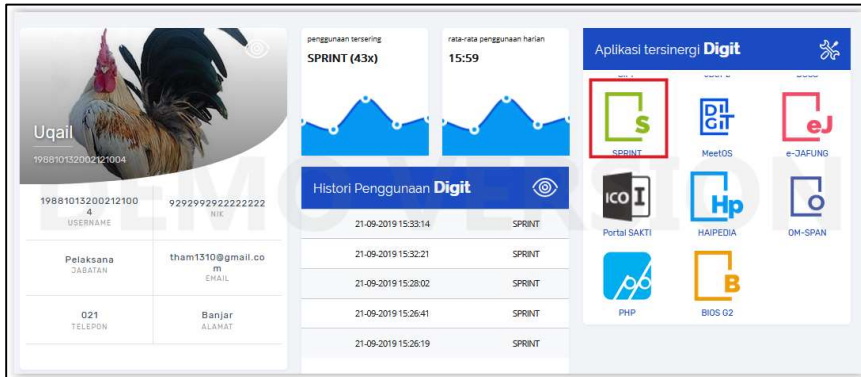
Uqail
198810132002121004

| 198810132002121004 | 9292992922222222 |
|---|---|
| USERNAME | NIK |
| Pelaksana | tham1310@gmail.com |
| JABATAN | EMAIL |
| 021 | Banjar |
| TELEPON | ALAMAT |

penggunaan tersering
SPRINT (43x)

rata-rata penggunaan harian
15:59

Histori Penggunaan Digit

| 21-09-2019 15:33:14 | SPRINT |
|---|---|
| 21-09-2019 15:32:21 | SPRINT |
| 21-09-2019 15:28:02 | SPRINT |
| 21-09-2019 15:26:41 | SPRINT |
| 21-09-2019 15:26:19 | SPRINT |

Aplikasi tersinergi Digit

S
SPRINT
DI GIT
MeetOS
eJ
e-JAFUNG
ICO I
Portal SAKTI
Hp
HAIPEDIA
O
OM-SPAN
PHP
B
BIOS G2

DEMO VERSION